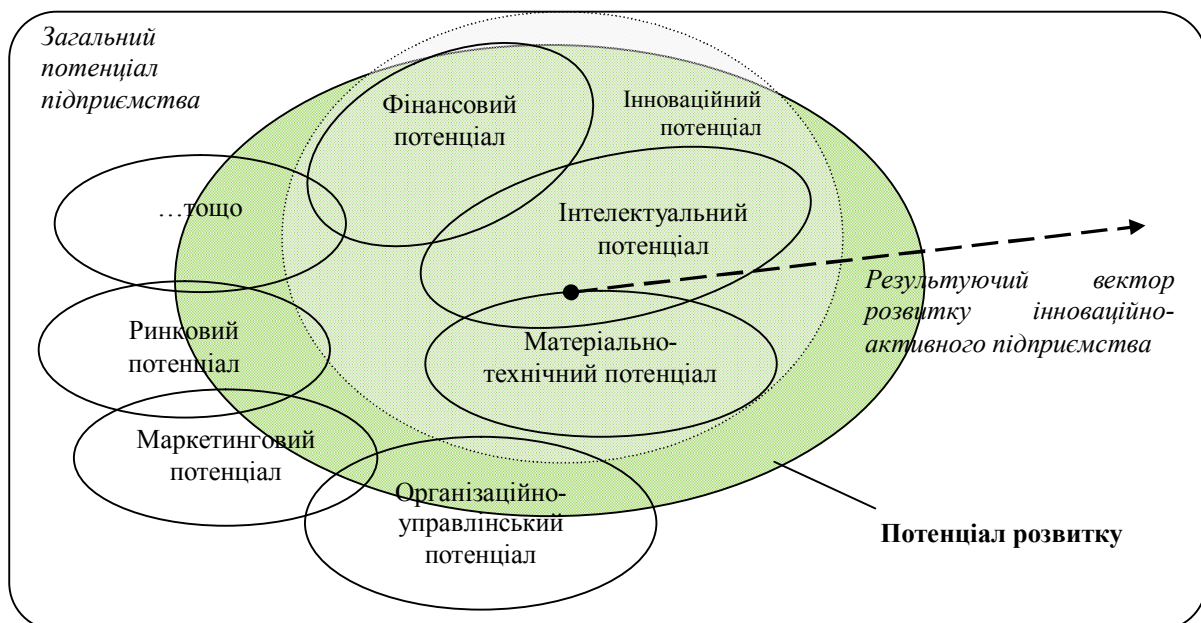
Загальний потенціал підприємства

Фінансовий потенціал

Інноваційний потенціал

…тощо

Інтелектуальний потенціал

Результуючий вектор розвитку інноваційно-активного підприємства

Ринковий потенціал

Матеріально-технічний потенціал

Маркетинговий потенціал

Організаційно-управлінський потенціал

Потенціал розвитку